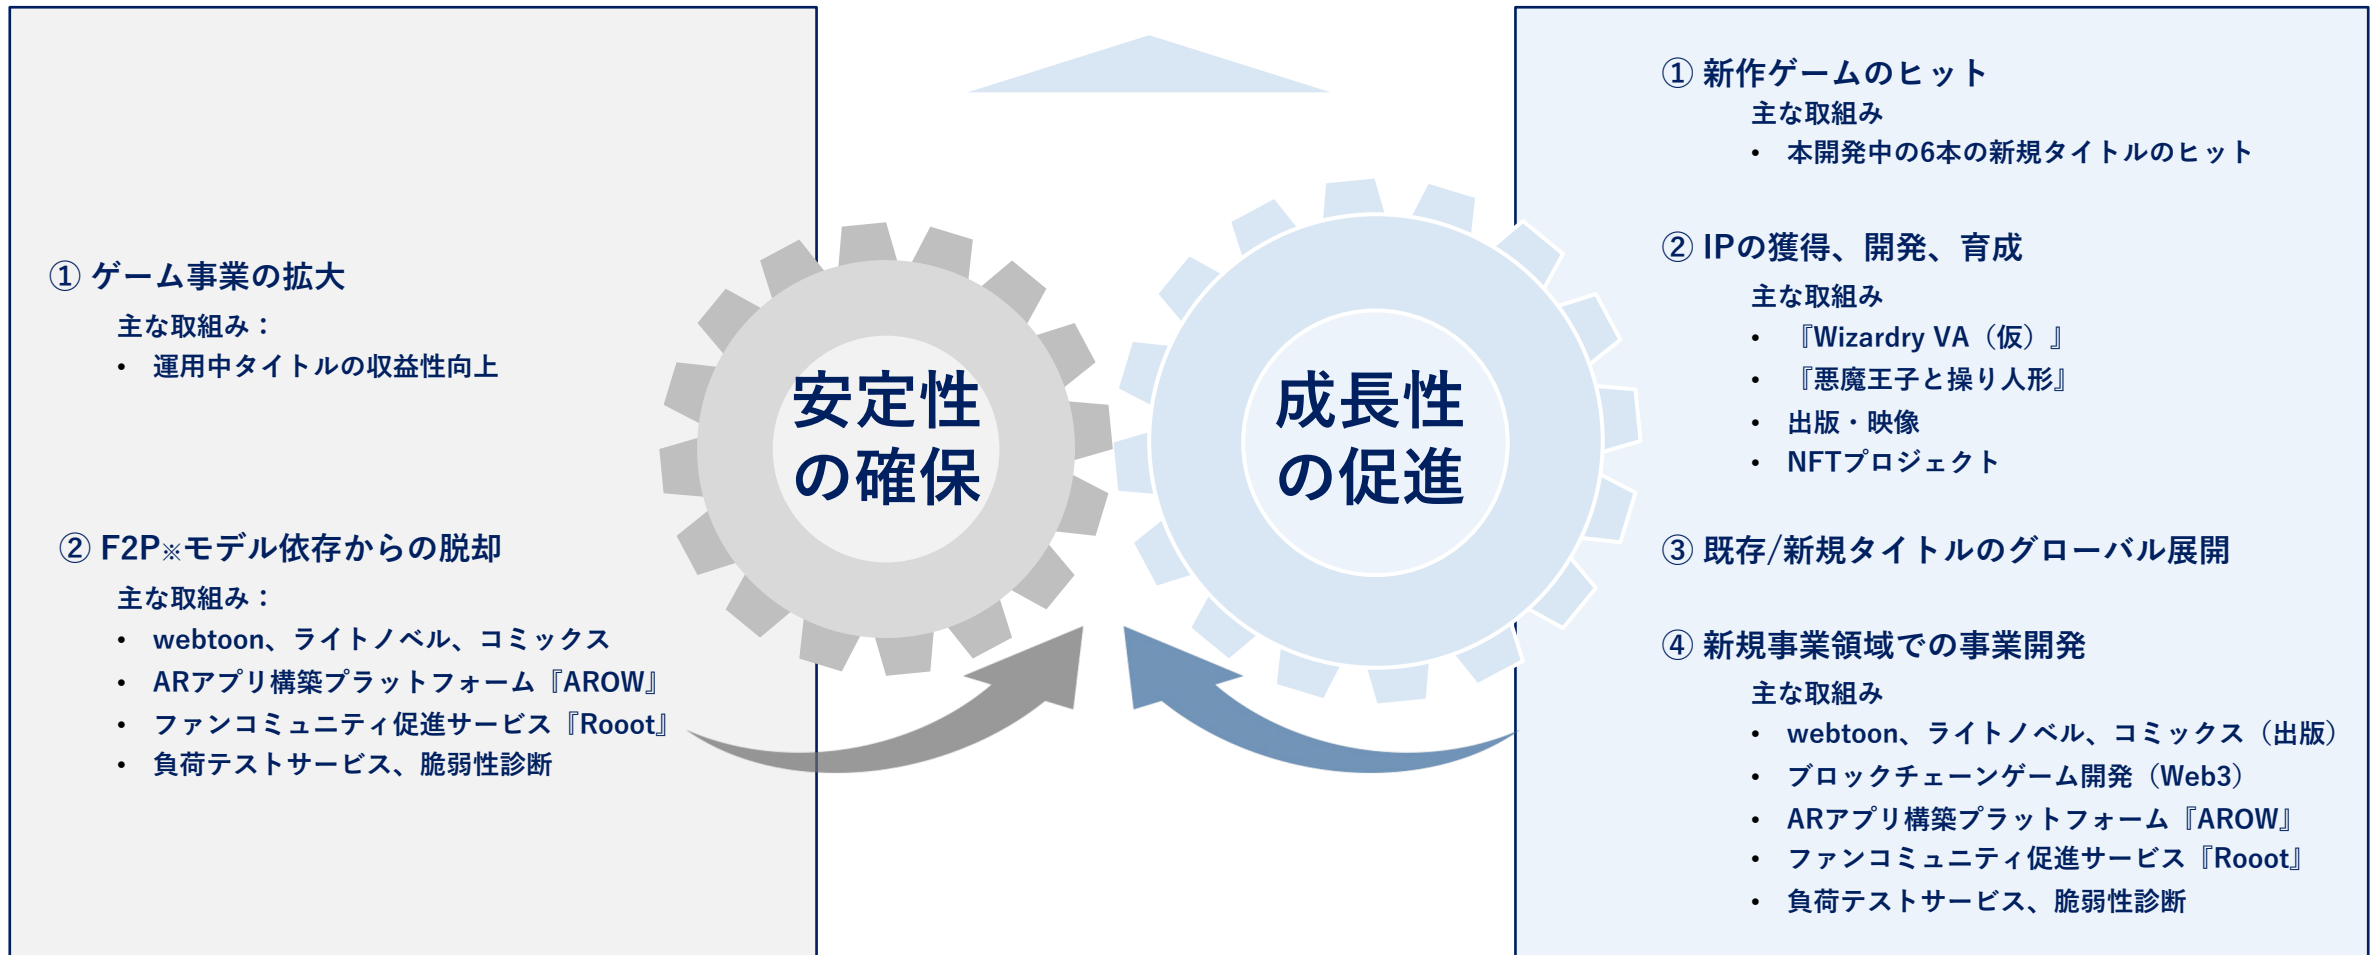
① ゲーム事業の拡大

主な取組み：

• 運用中タイトルの収益性向上

② F2P※モデル依存からの脱却

主な取組み：

• webtoon、ライトノベル、コミックス
• ARアプリ構築プラットフォーム『AROW』
• ファンコミュニティ促進サービス『Rooot』
• 負荷テストサービス、脆弱性診断

安定性の確保

成長性の促進

① 新作ゲームのヒット

主な取組み

• 本開発中の6本の新規タイトルのヒット

② IPの獲得、開発、育成

主な取組み

• 『Wizardry VA（仮）』
• 『悪魔王子と操り人形』
• 出版・映像
• NFTプロジェクト

③ 既存/新規タイトルのグローバル展開

④ 新規事業領域での事業開発

主な取組み

• webtoon、ライトノベル、コミックス（出版）
• ブロックチェーンゲーム開発（Web3）
• ARアプリ構築プラットフォーム『AROW』
• ファンコミュニティ促進サービス『Rooot』
• 負荷テストサービス、脆弱性診断